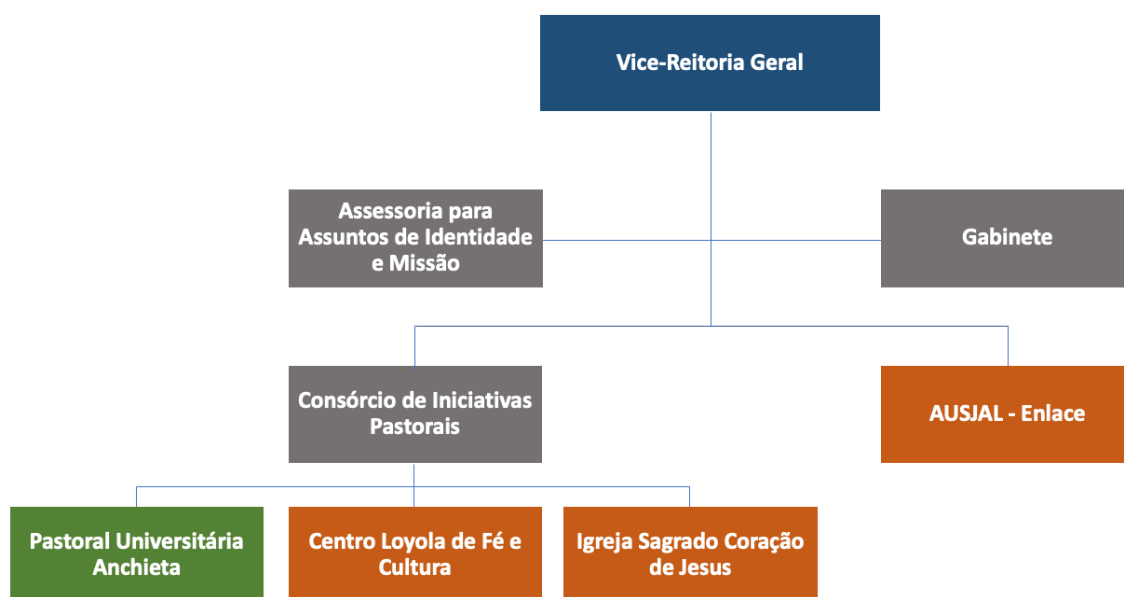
Vice-Reitoria Geral

Assessoria para Assuntos de Identidade e Missão

Gabinete

Consórcio de Iniciativas Pastorais

AUSJAL - Enlace

Pastoral Universitária Anchieta

Centro Loyola de Fé e Cultura

Igreja Sagrado Coração de Jesus